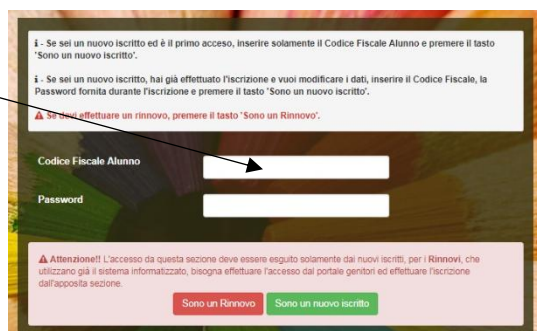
i - Se sei un nuovo iscritto ed è il primo accesso, inserire solamente il Codice Fiscale Alunno e premere il tasto 'Sono un nuovo iscritto'.

i - Se sei un nuovo iscritto, hai già effettuato l'iscrizione e vuoi modificare i dati, inserire il Codice Fiscale, la Password fornita durante l'iscrizione e premere il tasto 'Sono un nuovo iscritto'.

Se devi effettuare un rinnovo, premere il tasto 'Sono un Rinnovo'.

Codice Fiscale Alunno

Password

Attenzione!! L'accesso da questa sezione deve essere eseguito solamente dai nuovi iscritti, per i Rinnovi, che utilizzano già il sistema informatizzato, bisogna effettuare l'accesso dal portale genitori ed effettuare l'iscrizione dall'apposita sezione.

Sono un Rinnovo

Sono un nuovo iscritto